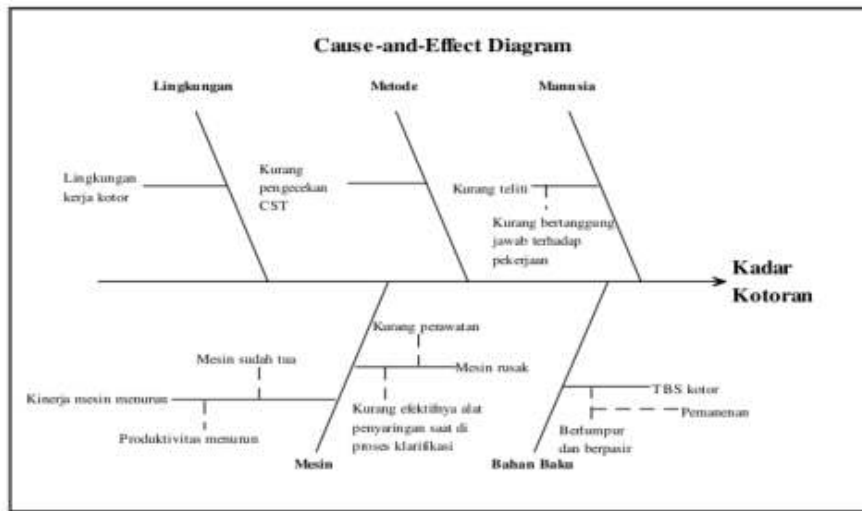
Cause-and-Effect Diagram

Lingkungan

Metode

Manusia

Lingkungan kerja kotor

Kurang pengecekan CST

Kurang teliti

Kurang bertanggung jawab terhadap pekerjaan

Kadar Kotoran

Kurang perawatan

Mesin sudah tua

Mesin rusak

Kinerja mesin menurun

Kurang efektifnya alat penyaringan saat di proses klarifikasi

Produktivitas menurun

TBS kotor

Pemanenan

Berlumpur dan berpasir

Mesin

Bahan Baku